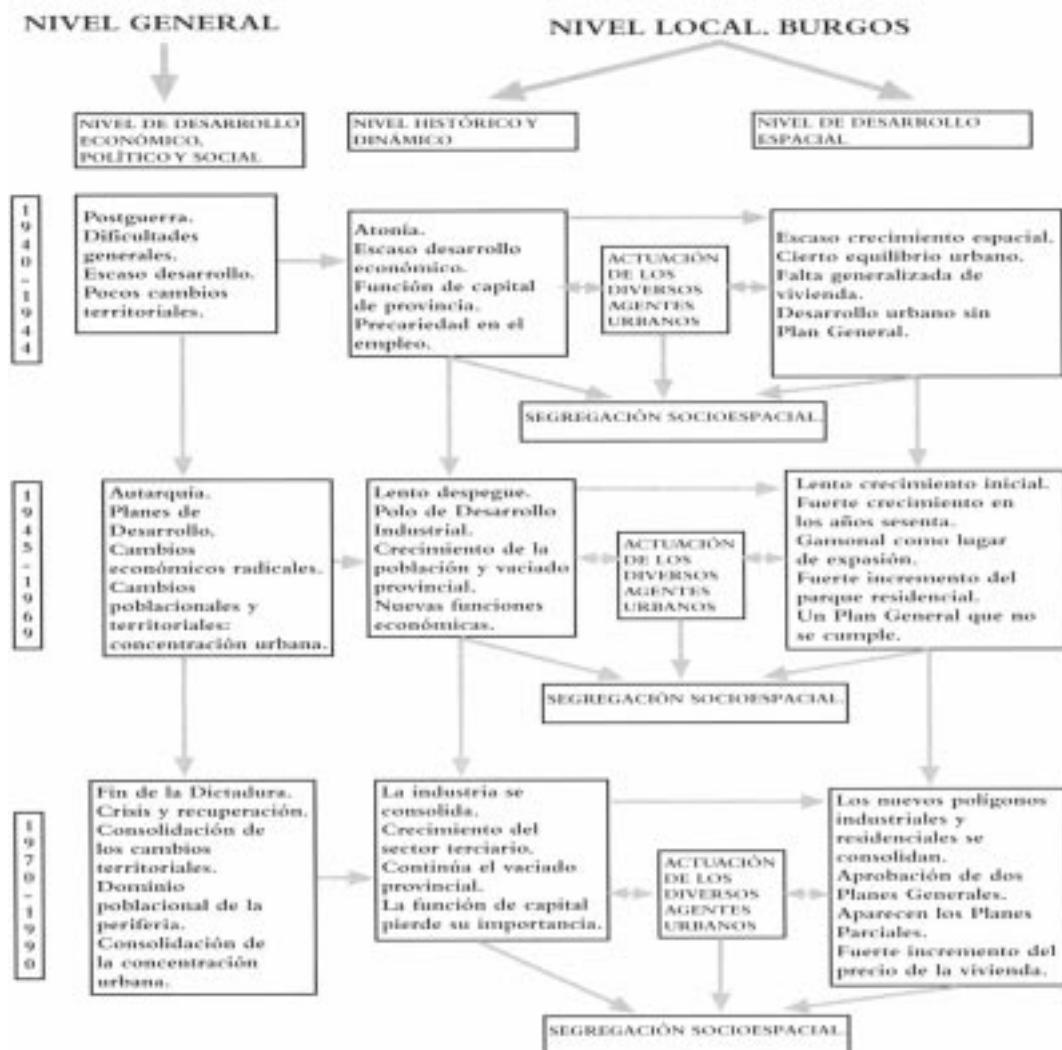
NIVEL GENERAL

NIVEL LOCAL. BURGOS

NIVEL DE DESARROLLO ECONÓMICO, POLÍTICO Y SOCIAL

NIVEL HISTÓRICO Y DINÁMICO

NIVEL DE DESARROLLO ESPACIAL

1940-1944

Postguerra. Dificultades generales. Escaso desarrollo. Pocos cambios territoriales.

Atonía. Escaso desarrollo económico. Función de capital de provincia. Precariedad en el empleo.

ACTUACIÓN DE LOS DIVERSOS AGENTES URBANOS

Escaso crecimiento espacial. Cierto equilibrio urbano. Falta generalizada de vivienda. Desarrollo urbano sin Plan General.

SEGREGACIÓN SOCIOESPACIAL

1945-1969

Autarquía. Planes de Desarrollo. Cambios económicos radicales. Cambios poblacionales y territoriales: concentración urbana.

Lento despegue. Polo de Desarrollo Industrial. Crecimiento de la población y vaciado provincial. Nuevas funciones económicas.

ACTUACIÓN DE LOS DIVERSOS AGENTES URBANOS

Lento crecimiento inicial. Fuerte crecimiento en los años sesenta. Gamonal como lugar de expasión. Fuerte incremento del parque residencial. Un Plan General que no se cumple.

SEGREGACIÓN SOCIOESPACIAL

1970-1990

Fin de la Dictadura. Crisis y recuperación. Consolidación de los cambios territoriales. Dominio poblacional de la periferia. Consolidación de la concentración urbana.

La industria se consolida. Crecimiento del sector terciario. Continúa el vaciado provincial. La función de capital pierde su importancia.

ACTUACIÓN DE LOS DIVERSOS AGENTES URBANOS

Los nuevos polígonos industriales y residenciales se consolidan. Aprobación de dos Planes Generales. Aparecen los Planes Parciales. Fuerte incremento del precio de la vivienda.

SEGREGACIÓN SOCIOESPACIAL